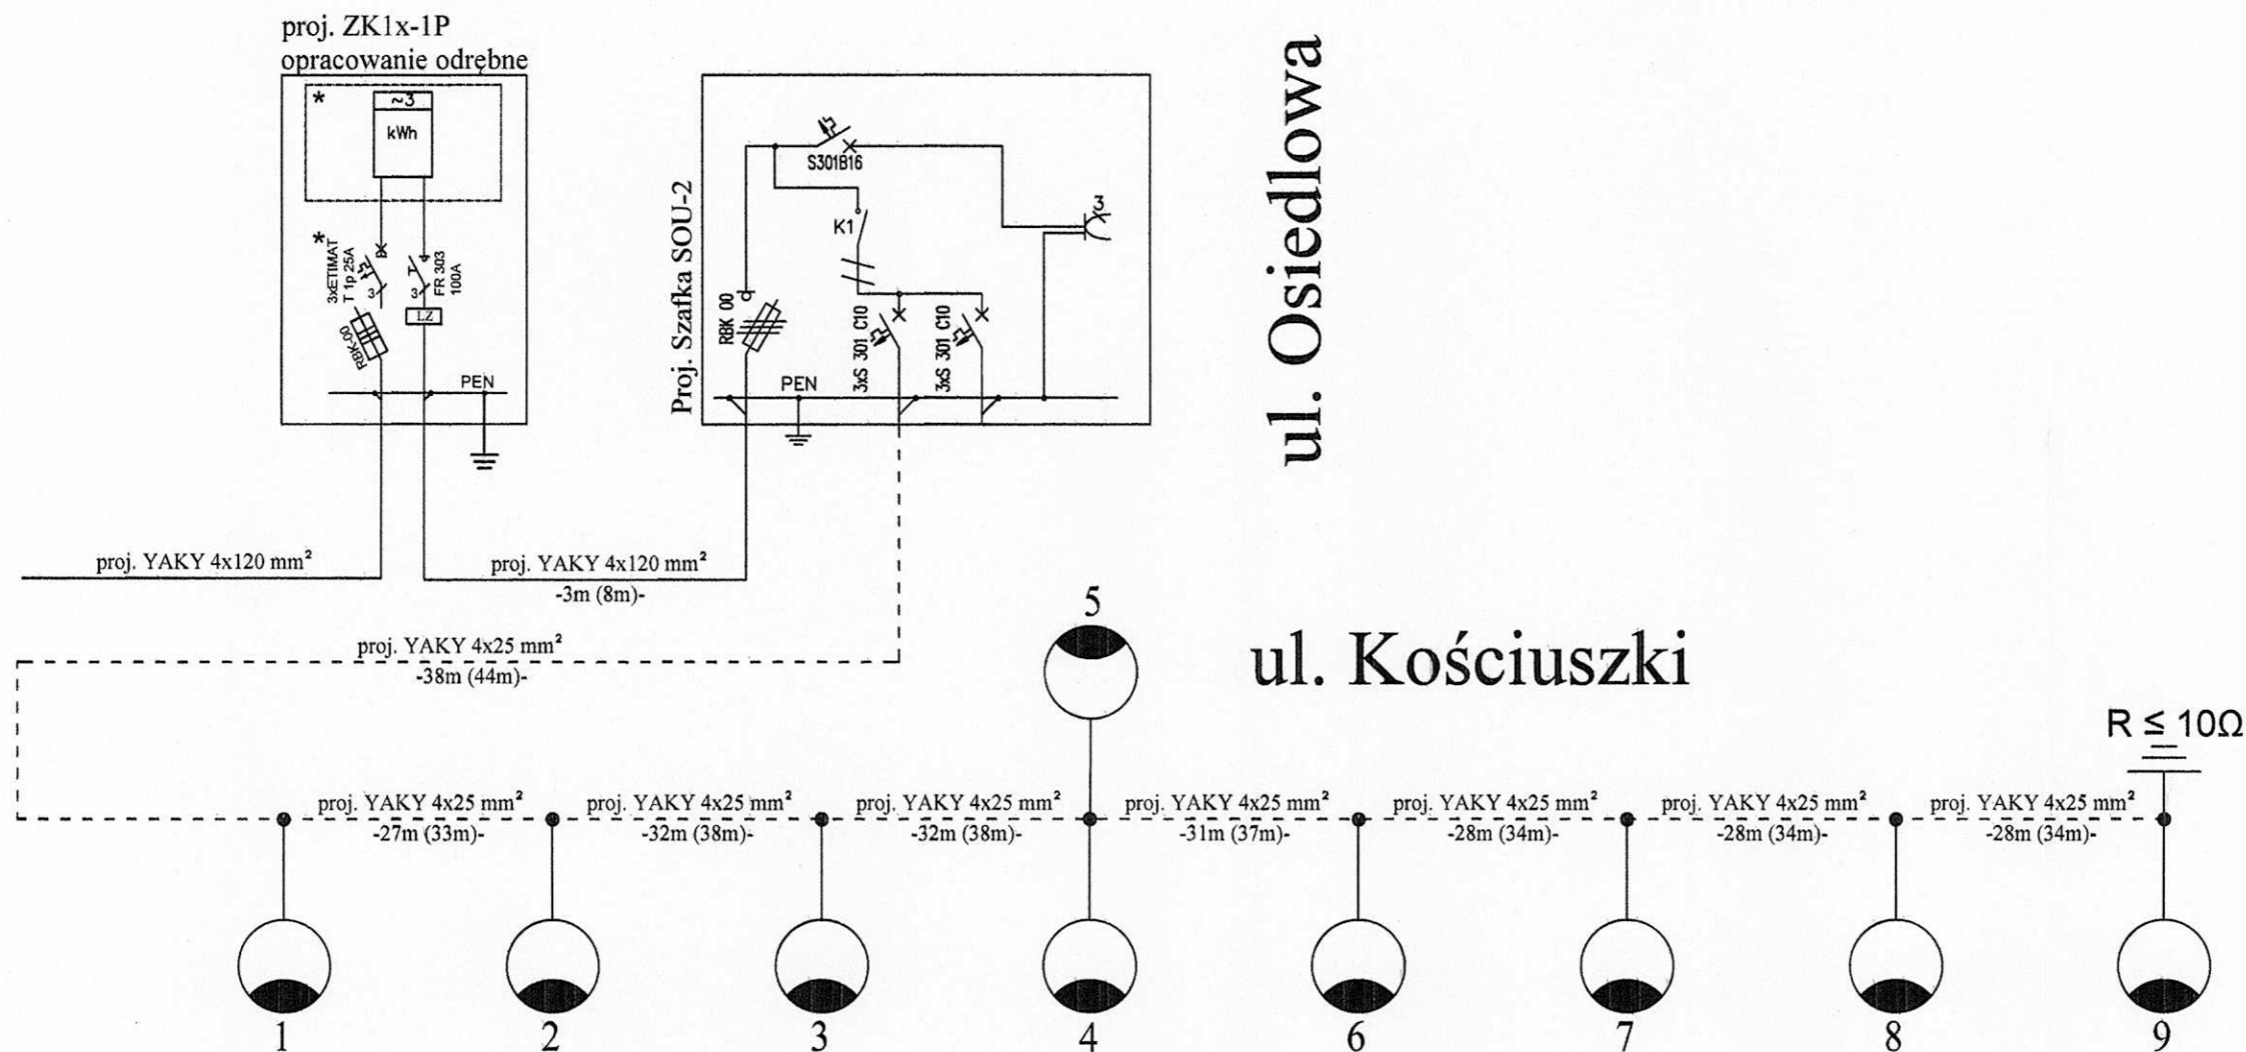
proj. ZK1x-1P
opracowanie odrębne

*
~3
kWh

*
3xETIMAT T 1p 25A
3
FR 303 100A
3
LZ
RBK-00
PEN

Proj. Szafka SOU-2
S301B16
K1
3
RBK 00
3xS 301 C10
3xS 301 C10
PEN

ul. Osiedlowa

proj. YAKY 4x120 mm²
proj. YAKY 4x120 mm²
-3m (8m)-

proj. YAKY 4x25 mm²
-38m (44m)-

5

ul. Kościuszki

R ≤ 10Ω

proj. YAKY 4x25 mm²
-27m (33m)-
proj. YAKY 4x25 mm²
-32m (38m)-
proj. YAKY 4x25 mm²
-32m (38m)-
proj. YAKY 4x25 mm²
-31m (37m)-
proj. YAKY 4x25 mm²
-28m (34m)-
proj. YAKY 4x25 mm²
-28m (34m)-
proj. YAKY 4x25 mm²
-28m (34m)-

1
2
3
4
6
7
8
9